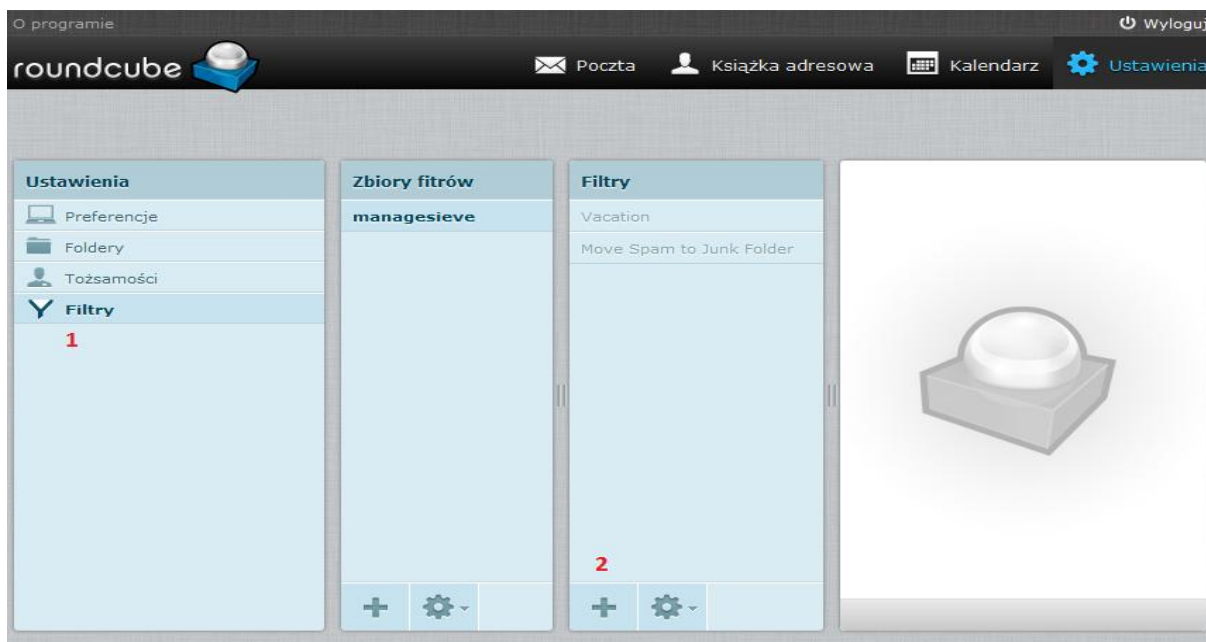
O programie

Wyloguj

roundcube

Poczta

Książka adresowa

Kalendarz

Ustawienia

Ustawienia

Preferencje

Foldery

Tożsamości

Filtry

1

Zbiory fitrów

managesieve

Filtry

Vacation

Move Spam to Junk Folder

2